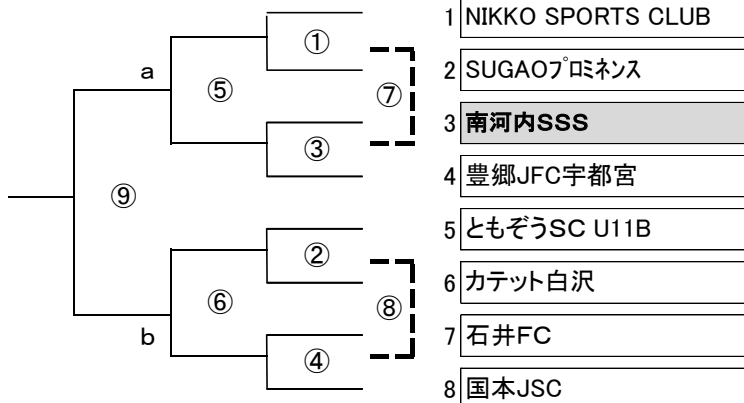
① ⑤ ⑦ ③ ⑨ ② ⑥ ⑧ ④

a
b

| | |
|---|---|
| 1 | NIKKO SPORTS CLUB |
| 2 | SUGAOﾌﾟﾛﾐﾈﾝｽ |
| 3 | 南河内SSS |
| 4 | 豊郷JFC宇都宮 |
| 5 | ともぞうSC U11B |
| 6 | カテット白沢 |
| 7 | 石井FC |
| 8 | 国本JSC |